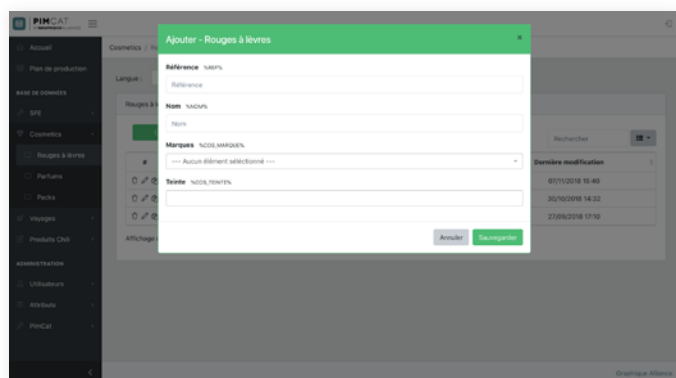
PIMCAT

Accueil

Plan de production

BASE DE DONNÉES

SFE

Cosmetics

Rouges à lèvres

Parfums

Packs

Voyages

Produits Chili

ADMINISTRATION

Utilisateurs

Attributs

PimCat

Cosmetics / R

Langue :

Rouges à l

#

Affichage

Rechercher

Dernière modification

07/11/2018 15:40

30/10/2018 14:32

27/09/2018 17:10

Graphique Alliance

Ajouter - Rouges à lèvres

×

Référence %REF%

Référence

Nom %NOM%

Nom

Marques %COS_MARQUE%

--- Aucun élément sélectionné ---

Teinte %COS_TEINTE%

Annuler

Sauvegarder